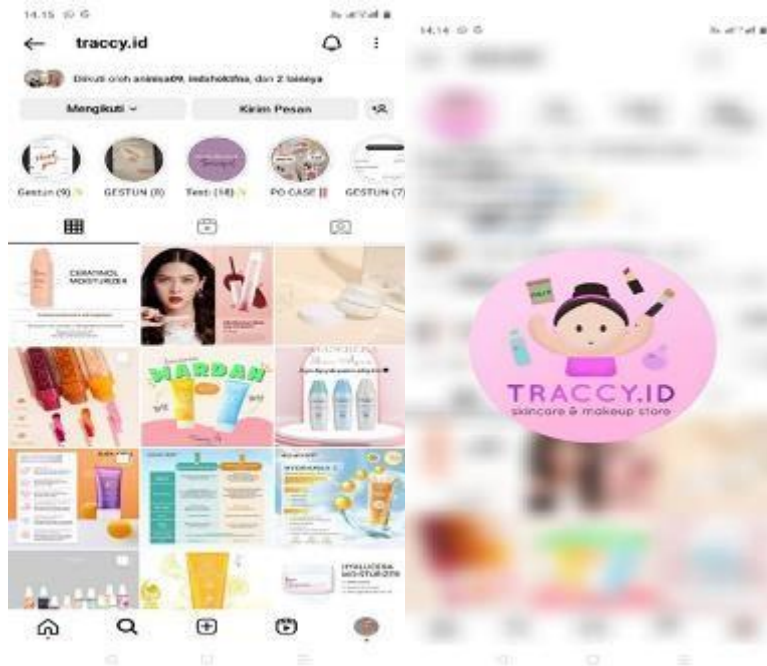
14.15

traccy.id

Diikuti oleh aninisa09, indahokdfsa, dan 2 lainnya

Mengikuti

Kirim Pesan

Gestun (9)

GESTUN (8)

Testi (18)

PO CASE

GESTUN (7)

CERAMIDOL MOISTURIZER

WARDAH

HYDRAMILD

HYALUCERA MOISTURIZER

14.14

TRACCY.ID

skincare & makeup store